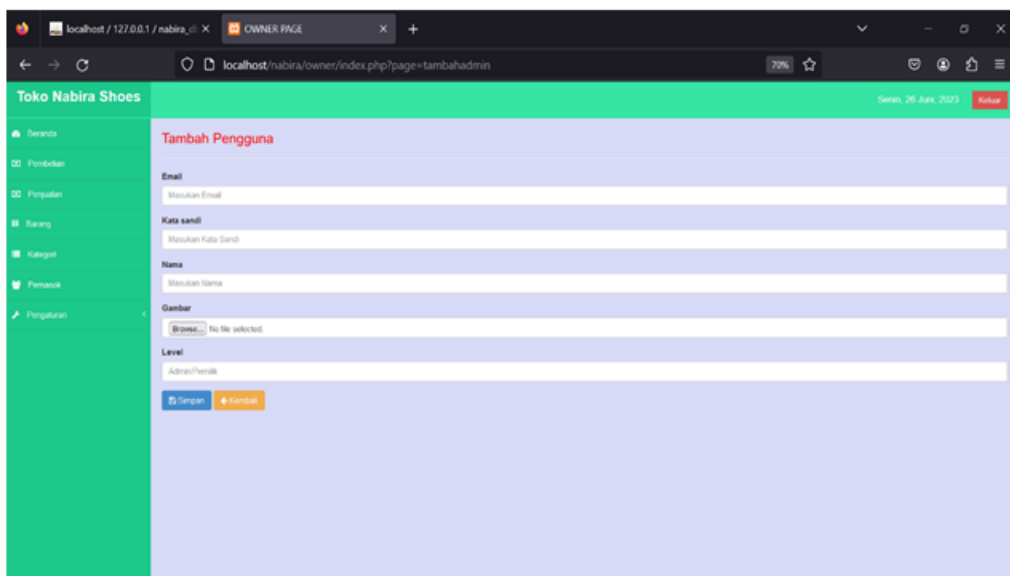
localhost / 127.0.0.1 / nabira_d ×
OWNER PAGE ×
+

localhost/nabira/owner/index.php?page=tambahadmin
70%

Toko Nabira Shoes
Senin, 26 Juni, 2023
Keluar

Beranda
Pembelian
Penjualan
Barang
Kategori
Pemasok
Pengaturan

Tambah Pengguna

Email
Masukan Email

Kata sandi
Masukan Kata Sandi

Nama
Masukan Nama

Gambar
Browse... No file selected.

Level
Admin/Pemilik

Simpan
Kembali